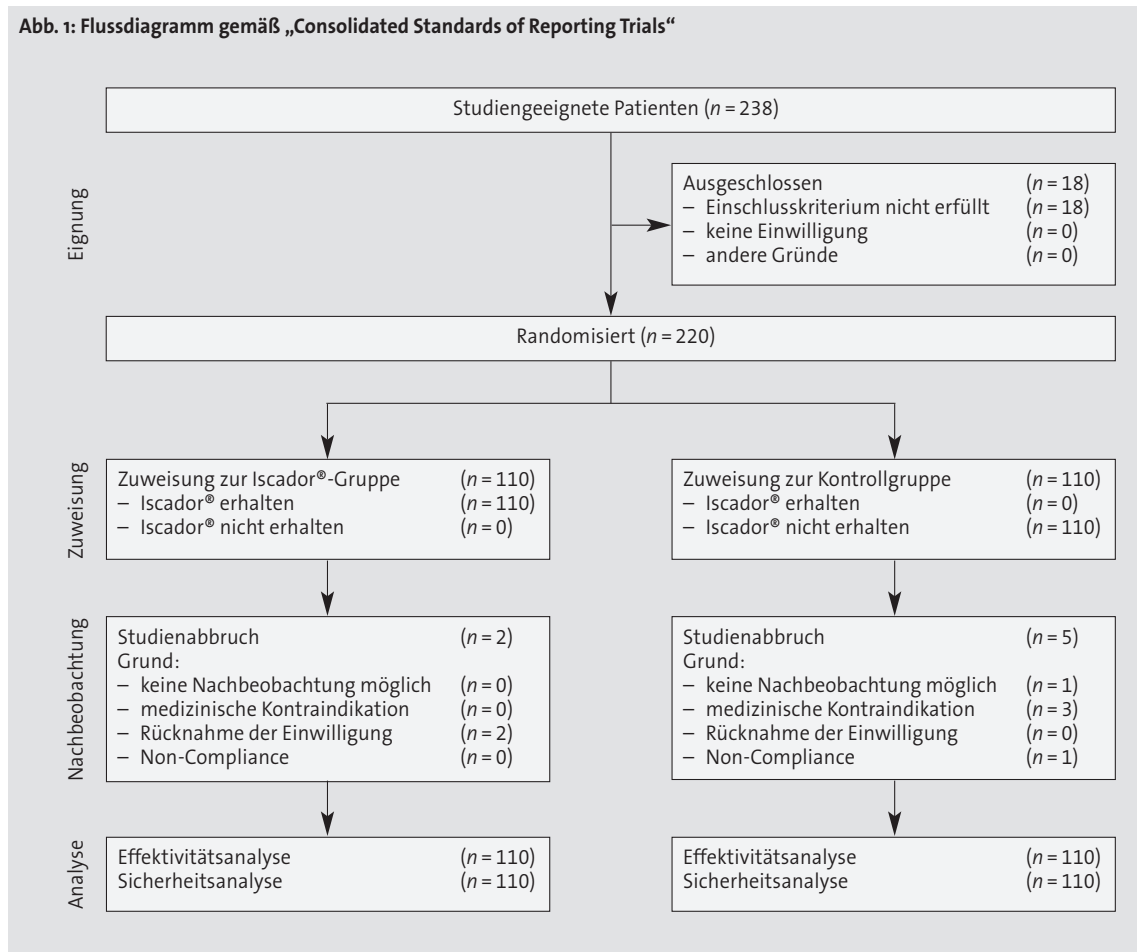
Abb. 1: Flussdiagramm gemäß „Consolidated Standards of Reporting Trials“

Studiengeeignete Patienten ($n = 238$)

Eignung

Ausgeschlossen ($n = 18$)
– Einschlusskriterium nicht erfüllt ($n = 18$)
– keine Einwilligung ($n = 0$)
– andere Gründe ($n = 0$)

Randomisiert ($n = 220$)

Zuweisung

Zuweisung zur Iscador®-Gruppe ($n = 110$)
– Iscador® erhalten ($n = 110$)
– Iscador® nicht erhalten ($n = 0$)

Zuweisung zur Kontrollgruppe ($n = 110$)
– Iscador® erhalten ($n = 0$)
– Iscador® nicht erhalten ($n = 110$)

Nachbeobachtung

Studienabbruch ($n = 2$)
Grund:
– keine Nachbeobachtung möglich ($n = 0$)
– medizinische Kontraindikation ($n = 0$)
– Rücknahme der Einwilligung ($n = 2$)
– Non-Compliance ($n = 0$)

Studienabbruch ($n = 5$)
Grund:
– keine Nachbeobachtung möglich ($n = 1$)
– medizinische Kontraindikation ($n = 3$)
– Rücknahme der Einwilligung ($n = 0$)
– Non-Compliance ($n = 1$)

Analyse

Effektivitätsanalyse ($n = 110$)
Sicherheitsanalyse ($n = 110$)

Effektivitätsanalyse ($n = 110$)
Sicherheitsanalyse ($n = 110$)